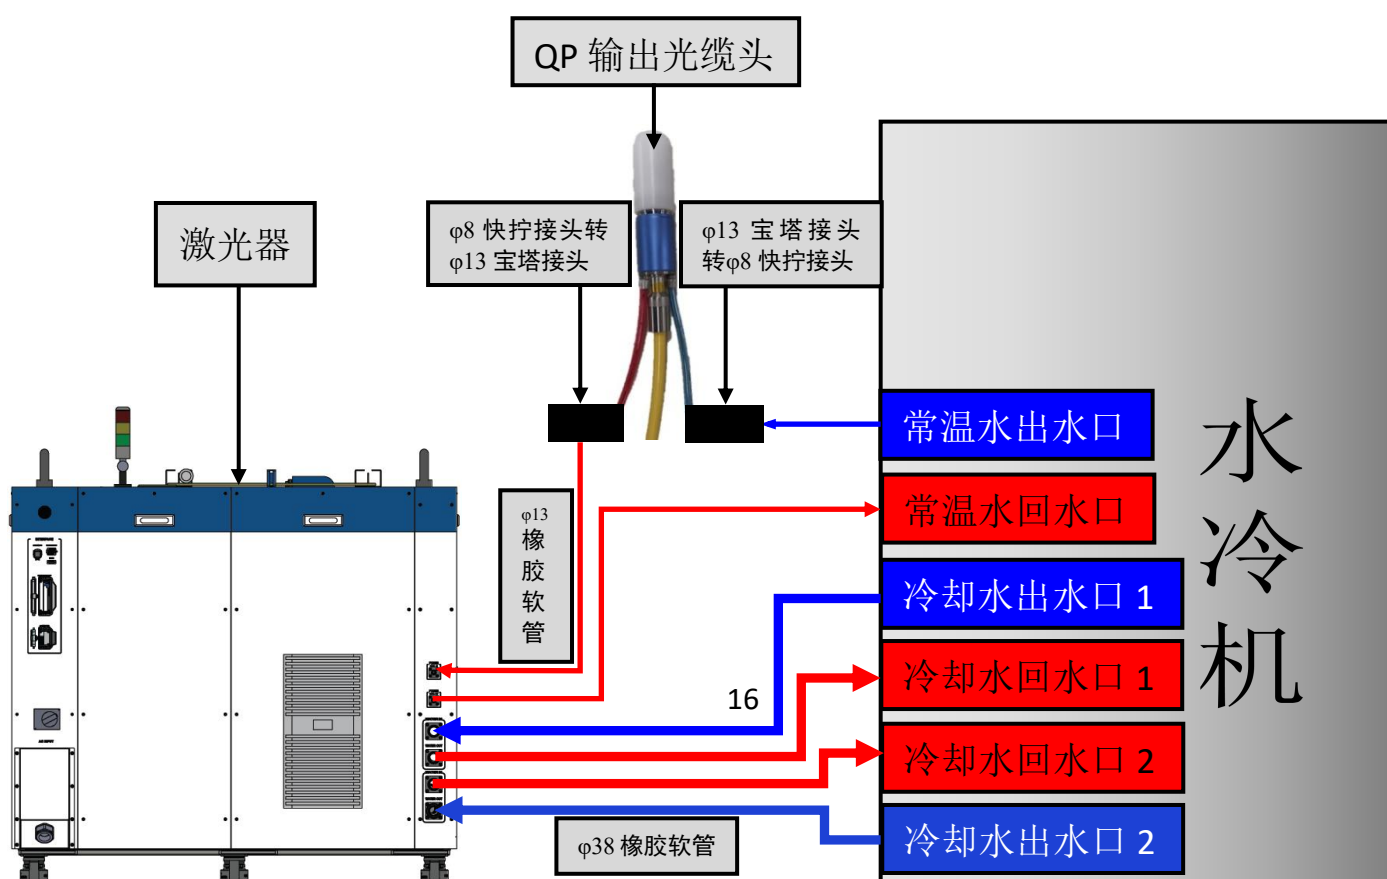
QP 输出光缆头

激光器

φ8 快拧接头转 φ13 宝塔接头

φ13 宝塔接头转φ8 快拧接头

φ13 橡胶软管

常温水出水口

常温水回水口

冷却水出水口 1

冷却水回水口 1

冷却水回水口 2

冷却水出水口 2

水冷机

16

φ38 橡胶软管